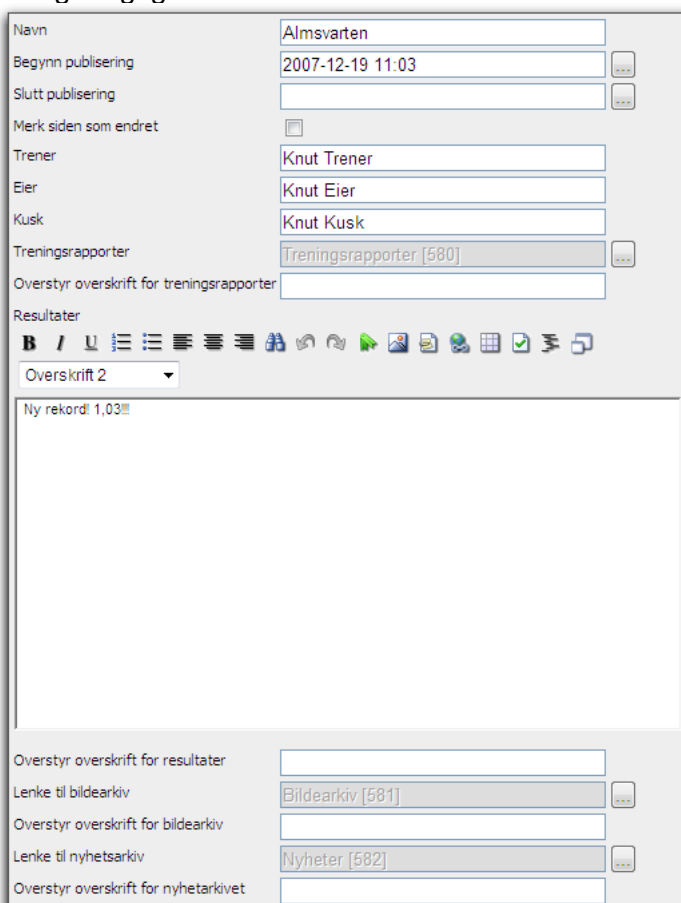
Navn
Almsvarten
Begynn publisering
2007-12-19 11:03
...
Slutt publisering
...
Merk siden som endret
Trener
Knut Trener
Eier
Knut Eier
Kusk
Knut Kusk
Treningsrapporter
Treningsrapporter [580]
...
Overstyr overskrift for treningsrapporter
Resultater
B I U
Overskrift 2
Ny rekord! 1,03!!!
Overstyr overskrift for resultater
Lenke til bildearkiv
Bildearkiv [581]
...
Overstyr overskrift for bildearkiv
Lenke til nyhetsarkiv
Nyheter [582]
...
Overstyr overskrift for nyhetarkivet